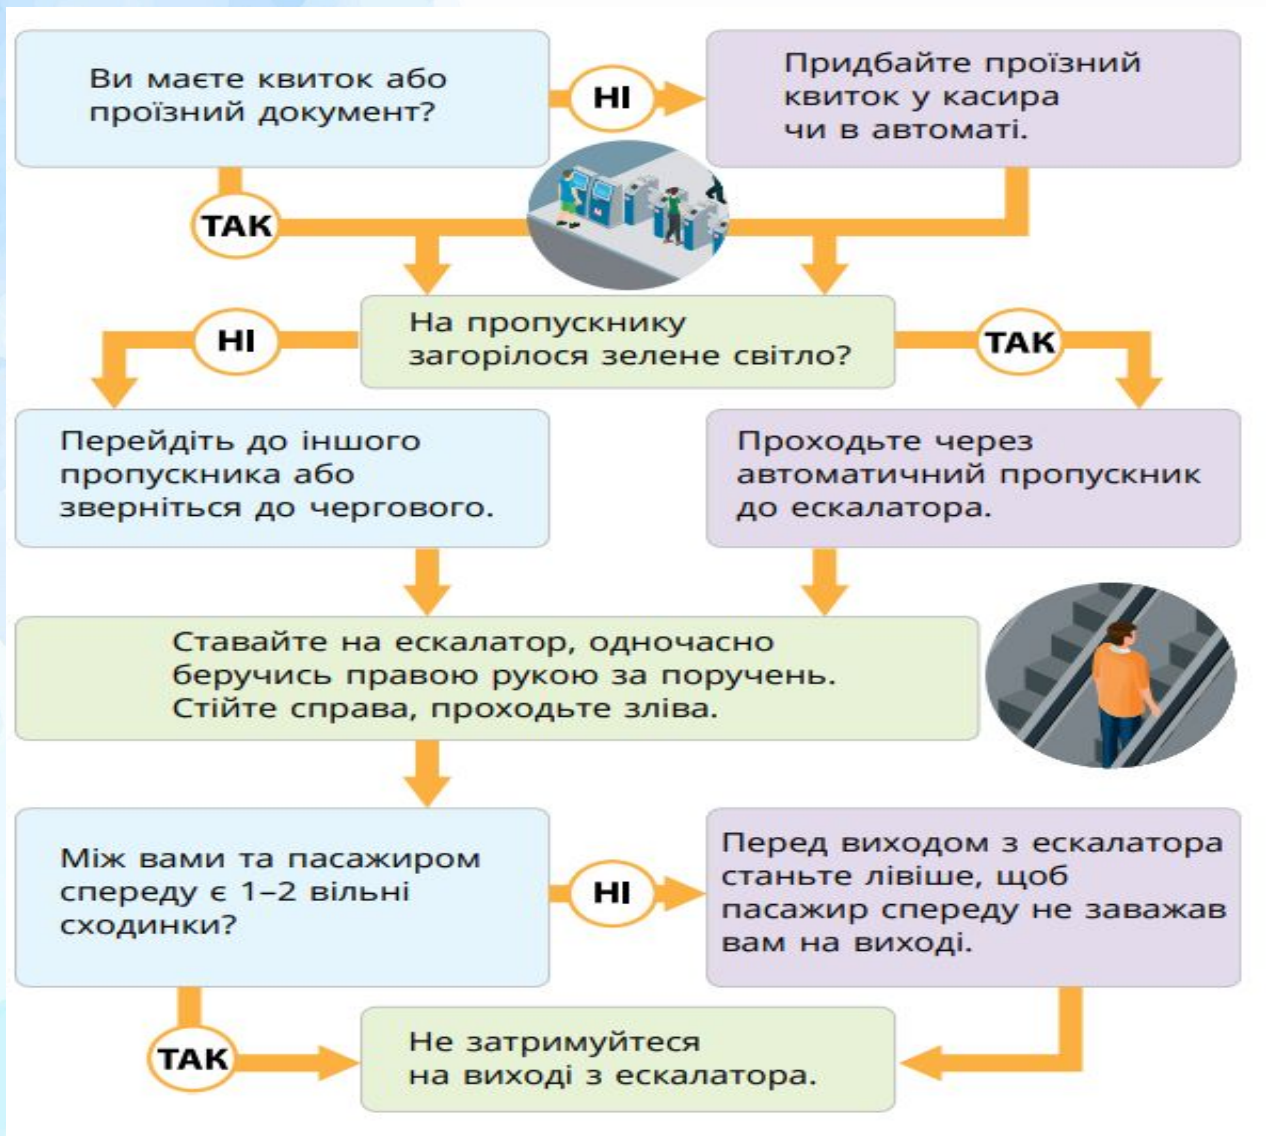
Ви маєте квиток або проїзний документ?

НІ

Придбайте проїзний квиток у касира чи в автоматі.

ТАК

На пропускнику загорілося зелене світло?

НІ

ТАК

Перейдіть до іншого пропускника або зверніться до чергового.

Проходьте через автоматичний пропускник до ескалатора.

Ставайте на ескалатор, одночасно беручись правою рукою за поручень. Стійте справа, проходьте зліва.

Між вами та пасажиром спереду є 1–2 вільні сходинки?

НІ

Перед виходом з ескалатора станьте лівіше, щоб пасажир спереду не заважав вам на виході.

ТАК

Не затримуйтеся на виході з ескалатора.